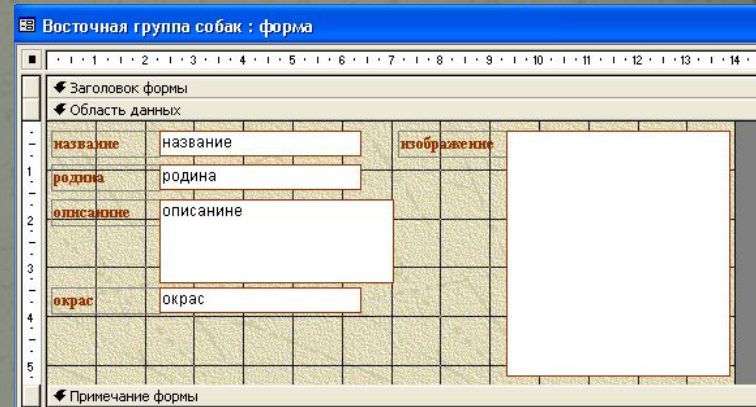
Восточная группа собак : форма

1 2 3 4 5 6 7 8 9 10 11 12 13 14

Заголовок формы

Область данных

название | название

изображение

родина | родина

описанине | описанине

окрас | окрас

Примечание формы